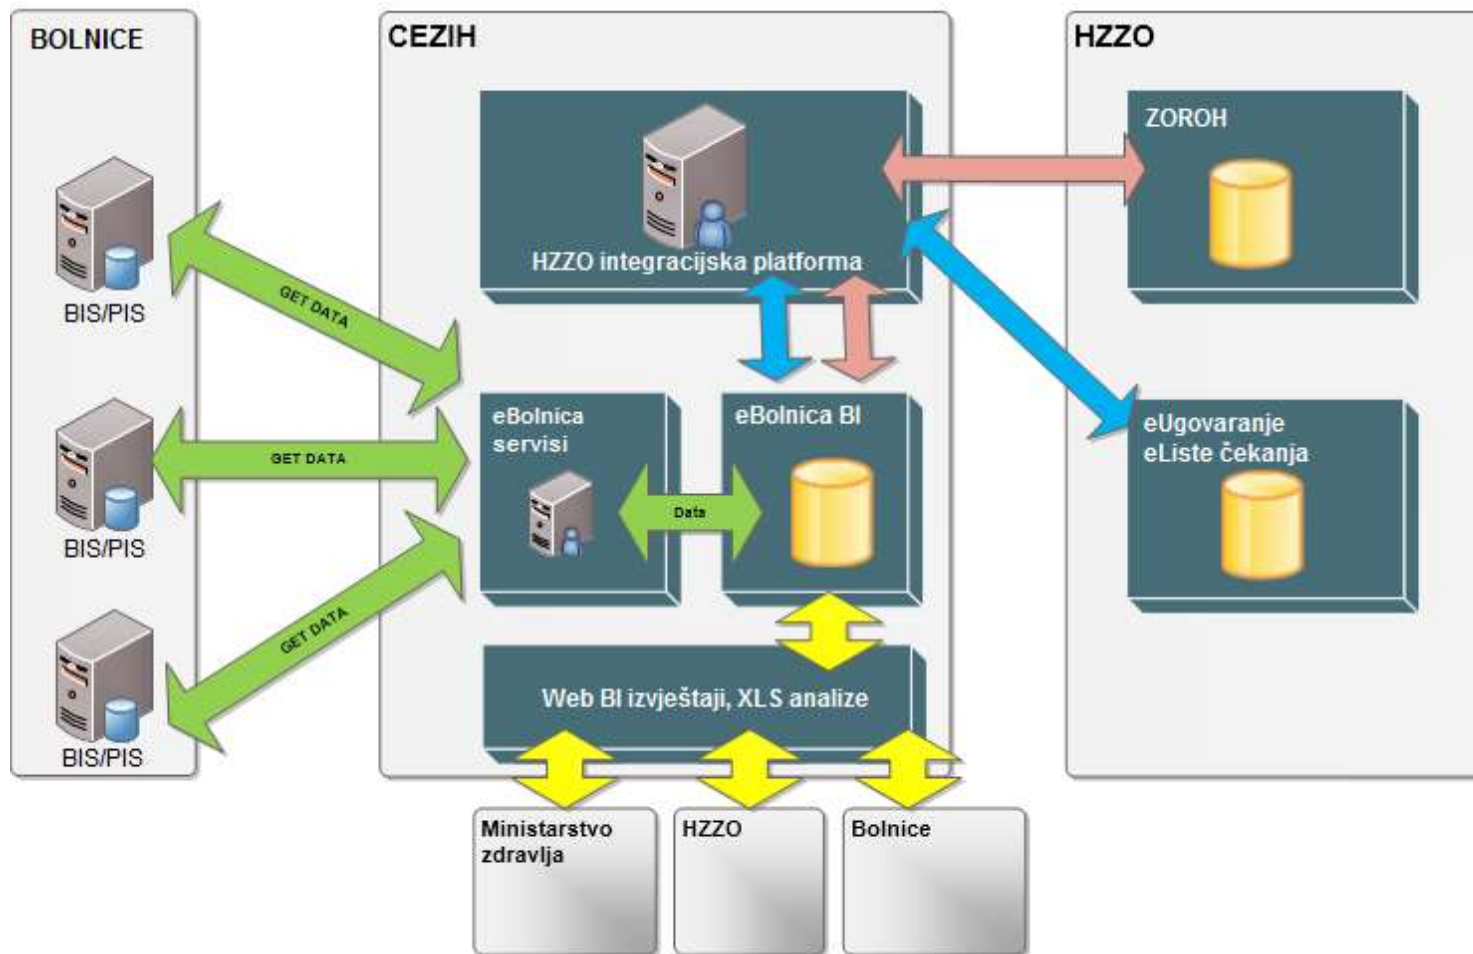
BOLNICE

BIS/PIS

BIS/PIS

BIS/PIS

GET DATA

GET DATA

GET DATA

CEZIH

HZZO integracijska platforma

eBolnica servisi

Data

eBolnica BI

Web BI izvještaji, XLS analize

HZZO

ZOROH

eUgovaranje eListe čekanja

Ministarstvo zdravlja

HZZO

Bolnice